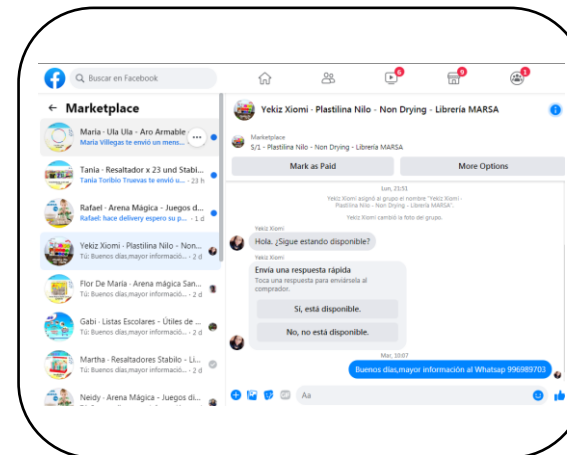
Buscar en Facebook

6

9

1

← Marketplace

Maria · Ula Ula - Aro Armable
María Villegas te envió un mens...

Tania · Resaltador x 23 und Stabi...
Tania Toribio Truevas te envió u... · 23 h

Rafael · Arena Mágica - Juegos d...
Rafael: hace delivery espero su p... · 1 d

Yekiz Xiomi · Plastilina Nilo - Non...
Tú: Buenos días,mayor informació... · 2 d

Flor De María · Arena mágica San...
Tú: Buenos días,mayor informació... · 2 d

Gabi · Listas Escolares - Útiles de ...
Tú: Buenos días,mayor informació... · 2 d

Martha · Resaltadores Stabilo - Li...
Tú: Buenos días,mayor informació... · 2 d

Neidy · Arena Mágica - Juegos di...
Tú: Buenos días,mayor informació... · 2 d

Yekiz Xiomi · Plastilina Nilo - Non Drying - Librería MARSA

Marketplace
S/1 - Plastilina Nilo - Non Drying - Librería MARSA

Mark as Paid

More Options

Lun, 21:51

Yekiz Xiomi agregó al grupo el nombre "Yekiz Xiomi · Plastilina Nilo - Non Drying - Librería MARSA".

Yekiz Xiomi cambió la foto del grupo.

Yekiz Xiomi

Hola. ¿Sigue estando disponible?

Yekiz Xiomi

Envía una respuesta rápida
Toca una respuesta para enviársela al comprador.

Sí, está disponible.

No, no está disponible.

Mar, 10:07

Buenos días,mayor información al Whatsap 996989703

Aa